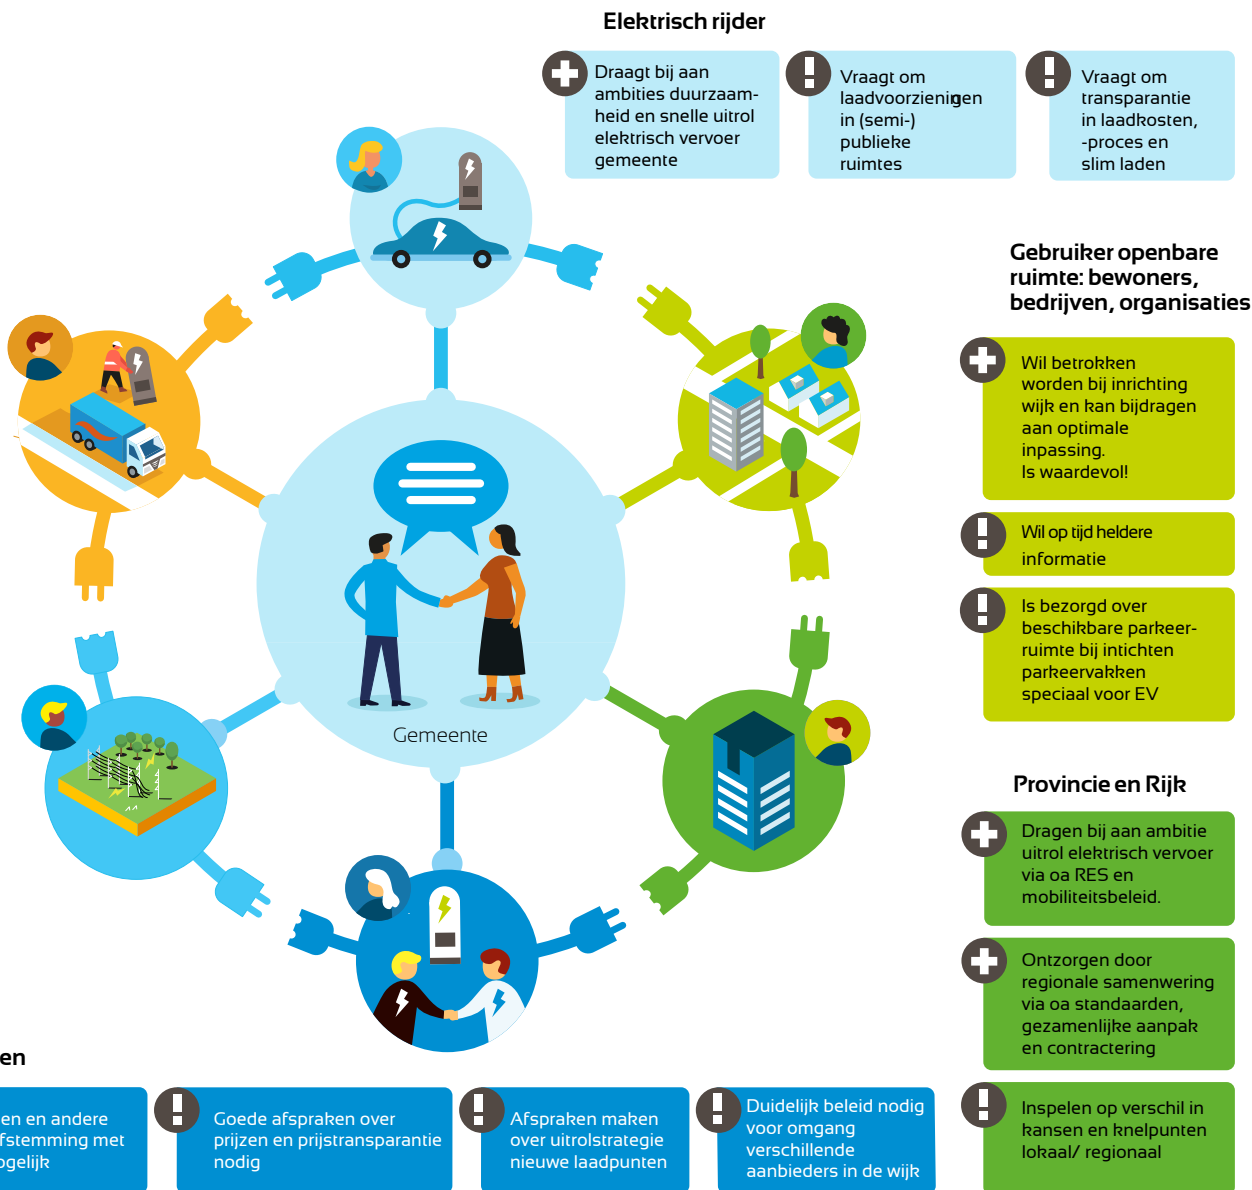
Elektrisch rijder

Draagt bij aan ambities duurzaamheid en snelle uitrol elektrisch vervoer gemeente

Vraagt om laadvoorzieningen in (semi-) publieke ruimtes

Vraagt om transparantie in laadkosten, -proces en slim laden

Gebruiker openbare ruimte: bewoners, bedrijven, organisaties

Wil betrokken worden bij inrichting wijk en kan bijdragen aan optimale inpassing. Is waardevol!

Wil op tijd heldere informatie

Is bezorgd over beschikbare parkeerruimte bij intichten parkeervakken speciaal voor EV

Provincie en Rijk

Dragen bij aan ambitie uitrol elektrisch vervoer via oa RES en mobiliteitsbeleid.

Ontzorgen door regionale samenwering via oa standaarden, gezamenlijke aanpak en contractering

Inspelen op verschil in kansen en knelpunten lokaal/ regionaal

Gemeente

en

en en andere fstemming met ogelijk

Goede afspraken over prijzen en prijstransparantie nodig

Afspraken maken over uitrolstrategie nieuwe laadpunten

Duidelijk beleid nodig voor omgang verschillende aanbieders in de wijk